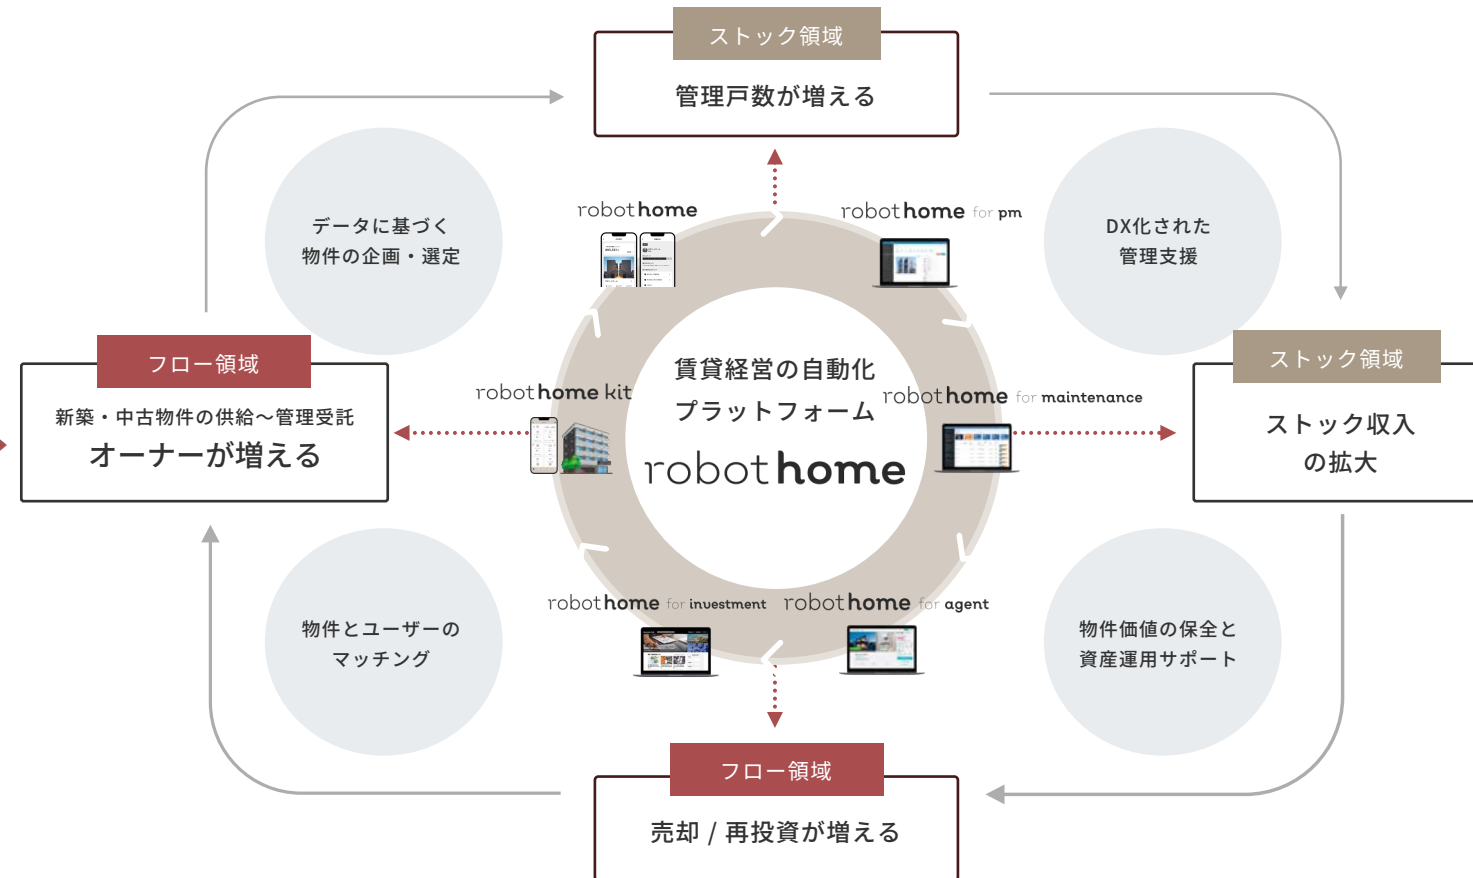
ストック領域
管理戸数が増える

データに基づく
物件の企画・選定

robot home

robot home for pm

DX化された
管理支援

フロー領域
新築・中古物件の供給〜管理受託
オーナーが増える

robot home kit

賃貸経営の自動化
プラットフォーム
robot home

robot home for maintenance

ストック領域
ストック収入
の拡大

物件とユーザーの
マッチング

robot home for investment

robot home for agent

物件価値の保全と
資産運用サポート

フロー領域
売却 / 再投資が増える